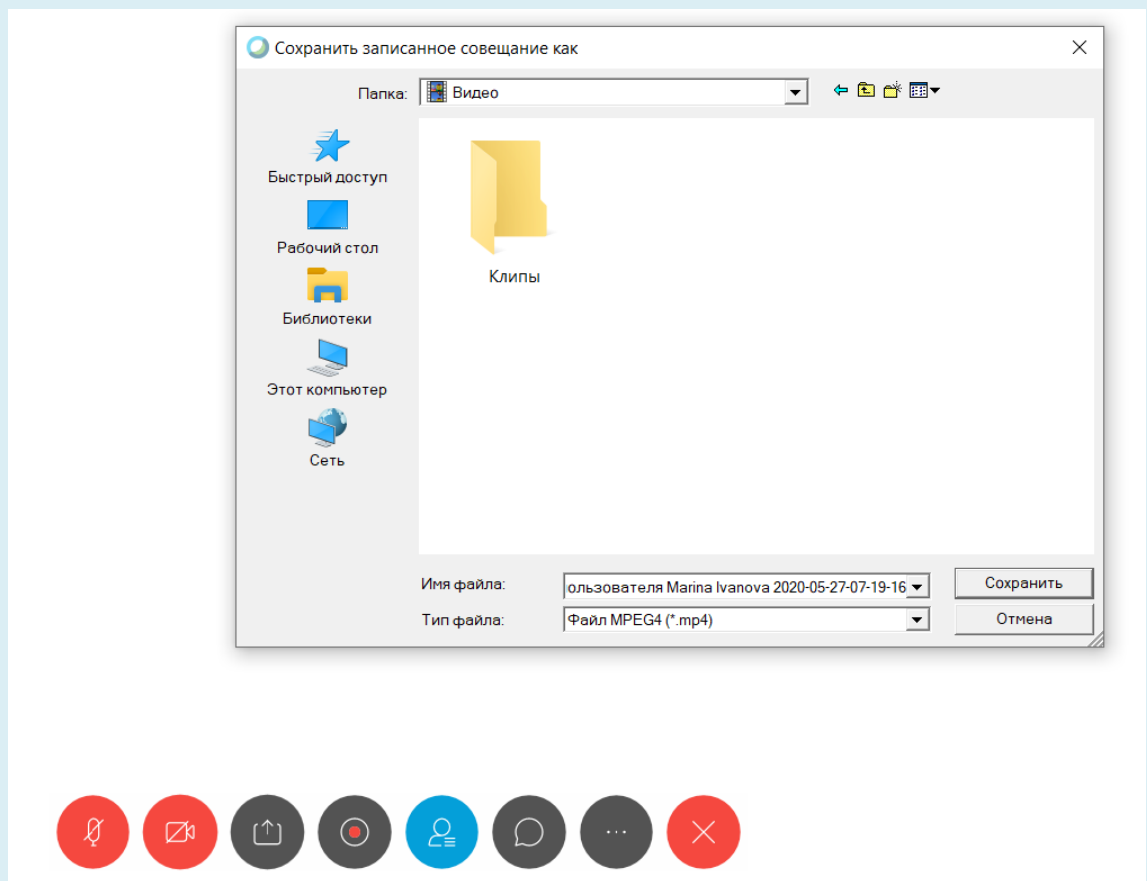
Сохранить записанное совещание как

Папка: Видео

Быстрый доступ

Рабочий стол

Библиотеки

Этот компьютер

Сеть

Клипы

Имя файла: ользователя Marina Ivanova 2020-05-27-07-19-16

Тип файла: Файл MPEG4 (*.mp4)

Сохранить

Отмена